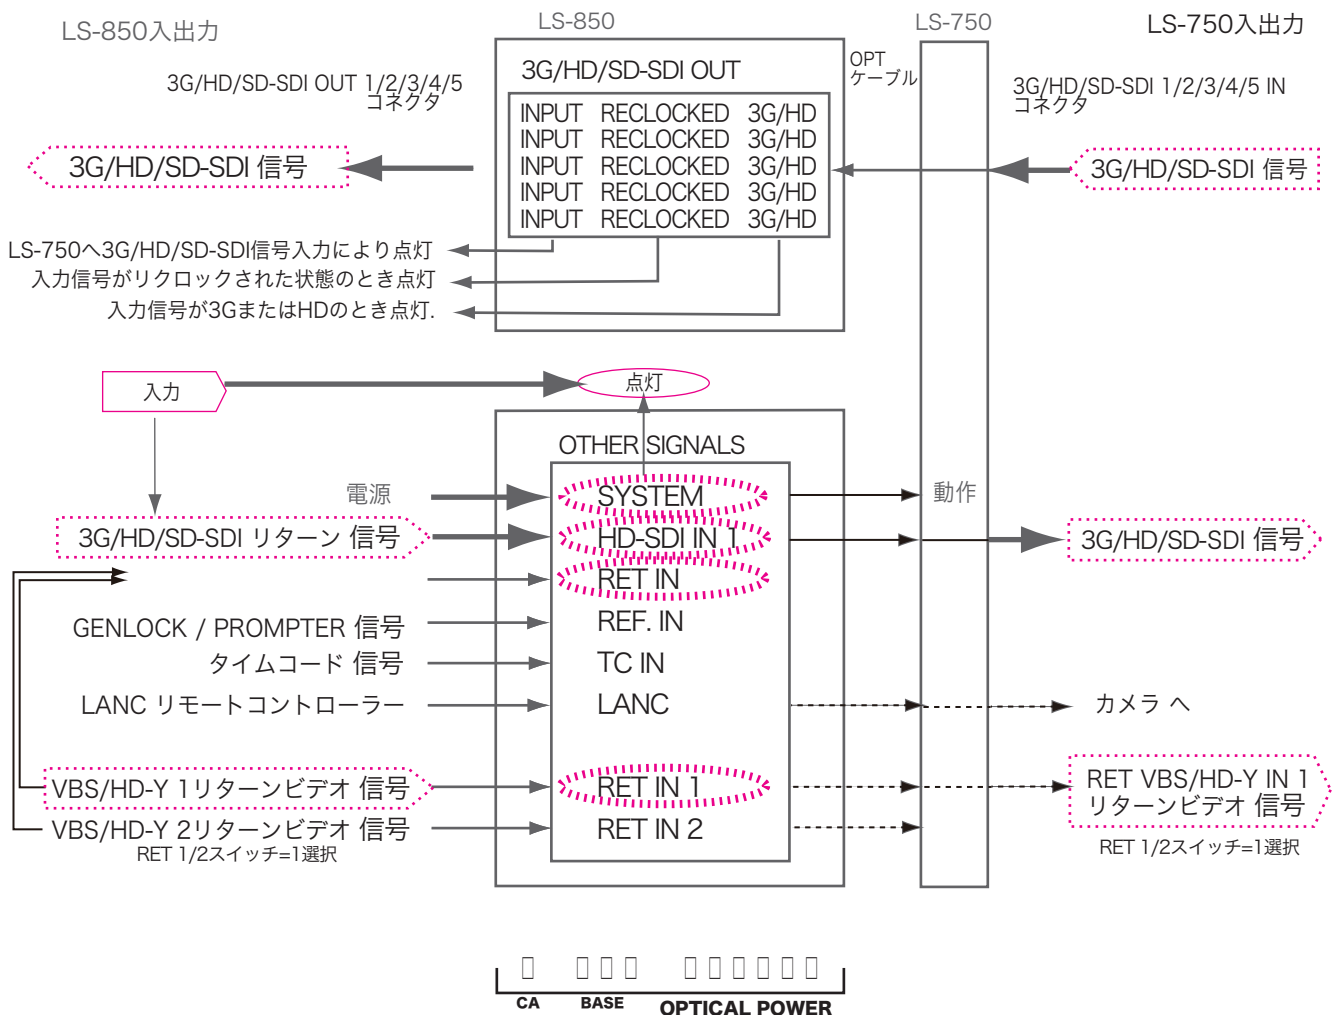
LS-850入出力

LS-850

LS-750

LS-750入出力

3G/HD/SD-SDI OUT 1/2/3/4/5 コネクタ

3G/HD/SD-SDI OUT

OPT ケーブル

3G/HD/SD-SDI 1/2/3/4/5 IN コネクタ

3G/HD/SD-SDI 信号

| INPUT | RECLOCKED | 3G/HD |
|---|---|---|
| INPUT | RECLOCKED | 3G/HD |
| INPUT | RECLOCKED | 3G/HD |
| INPUT | RECLOCKED | 3G/HD |
| INPUT | RECLOCKED | 3G/HD |

3G/HD/SD-SDI 信号

LS-750へ3G/HD/SD-SDI信号入力により点灯
入力信号がリクロックされた状態のとき点灯
入力信号が3GまたはHDのとき点灯.

入力

点灯

OTHER SIGNALS

電源

SYSTEM

動作

3G/HD/SD-SDI リターン 信号

HD-SDI IN 1

3G/HD/SD-SDI 信号

RET IN

GENLOCK / PROMPTER 信号

REF. IN

タイムコード 信号

TC IN

LANC リモートコントローラー

LANC

カメラ へ

VBS/HD-Y 1リターンビデオ 信号

RET IN 1

RET VBS/HD-Y IN 1 リターンビデオ 信号

VBS/HD-Y 2リターンビデオ 信号

RET IN 2

RET 1/2スイッチ=1選択

RET 1/2スイッチ=1選択

CA BASE OPTICAL POWER